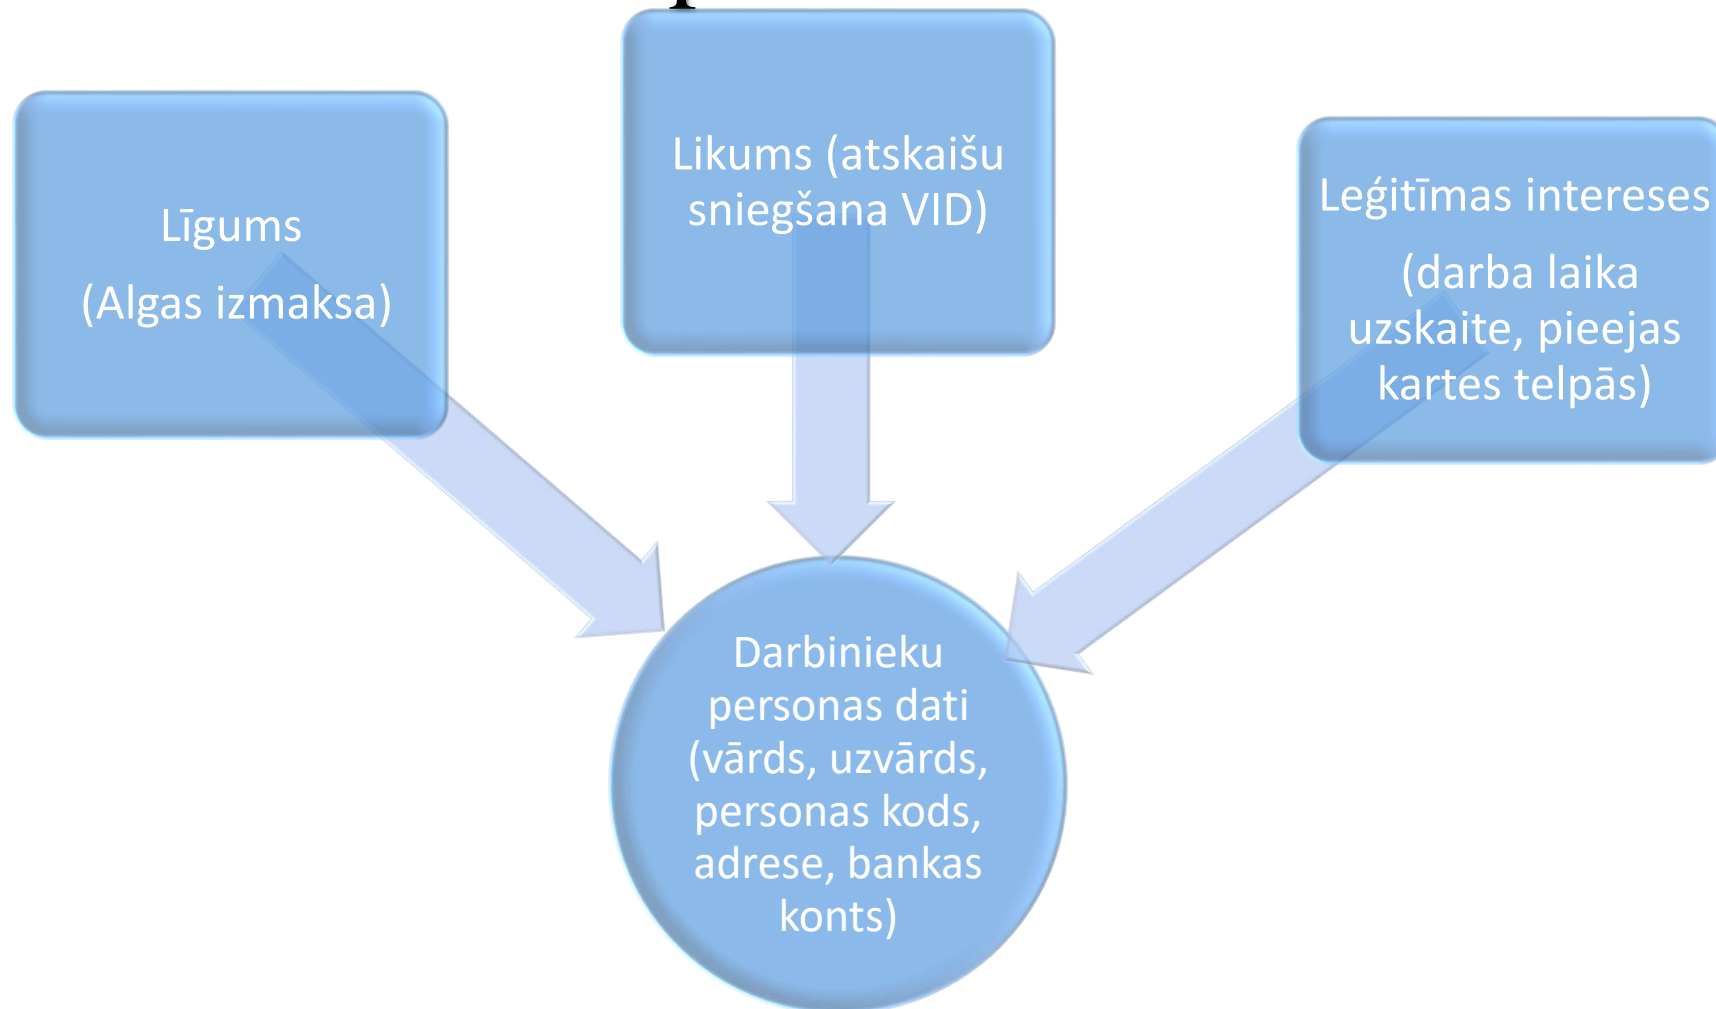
Līgums

(Algas izmaksa)

Likums (atskaišu sniegšana VID)

Leģitīmas intereses

(darba laika uzskaite, pieejas kartes telpās)

Darbinieku personas dati (vārds, uzvārds, personas kods, adrese, bankas konts)